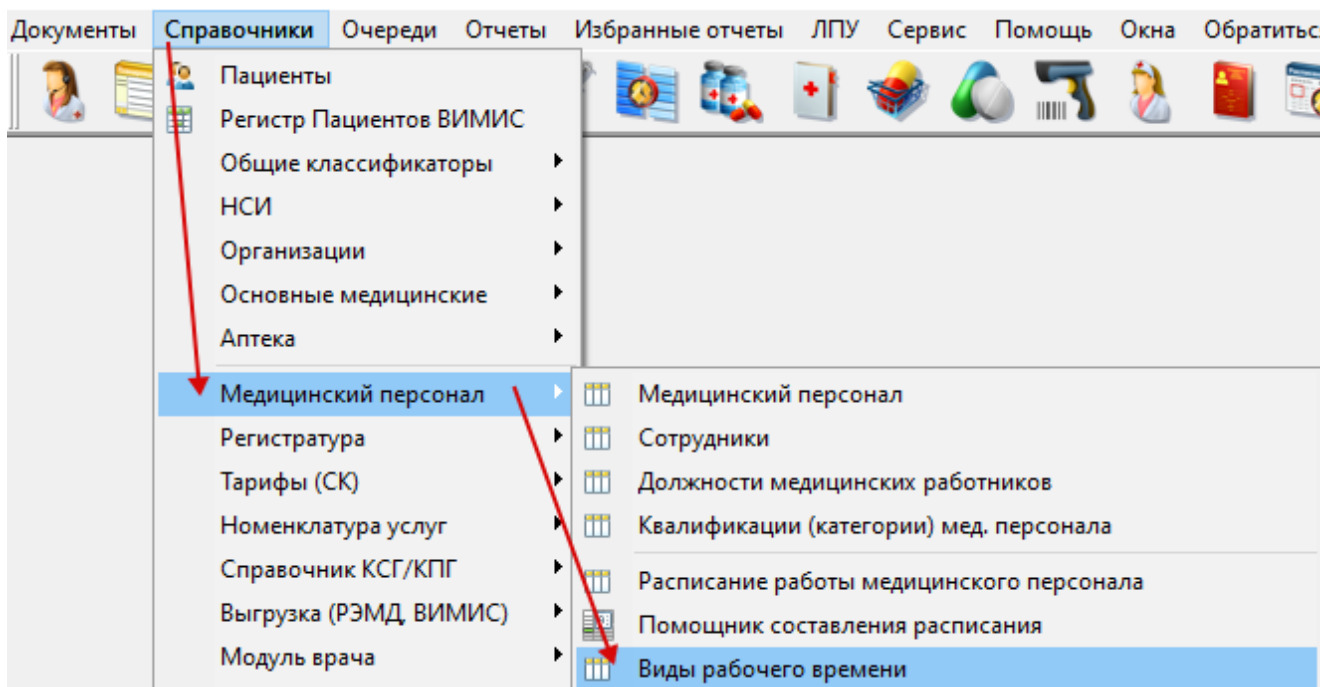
Документы Справочники Очереди Отчеты Избранные отчеты ЛПУ Сервис Помощь Окна Обратитьс

Пациенты
Регистр Пациентов ВИМИС
Общие классификаторы
НСИ
Организации
Основные медицинские
Аптека
Медицинский персонал
Регистратура
Тарифы (СК)
Номенклатура услуг
Справочник КСГ/КПГ
Выгрузка (РЭМД, ВИМИС)
Модуль врача

Медицинский персонал
Сотрудники
Должности медицинских работников
Квалификации (категории) мед. персонала
Расписание работы медицинского персонала
Помощник составления расписания
Виды рабочего времени